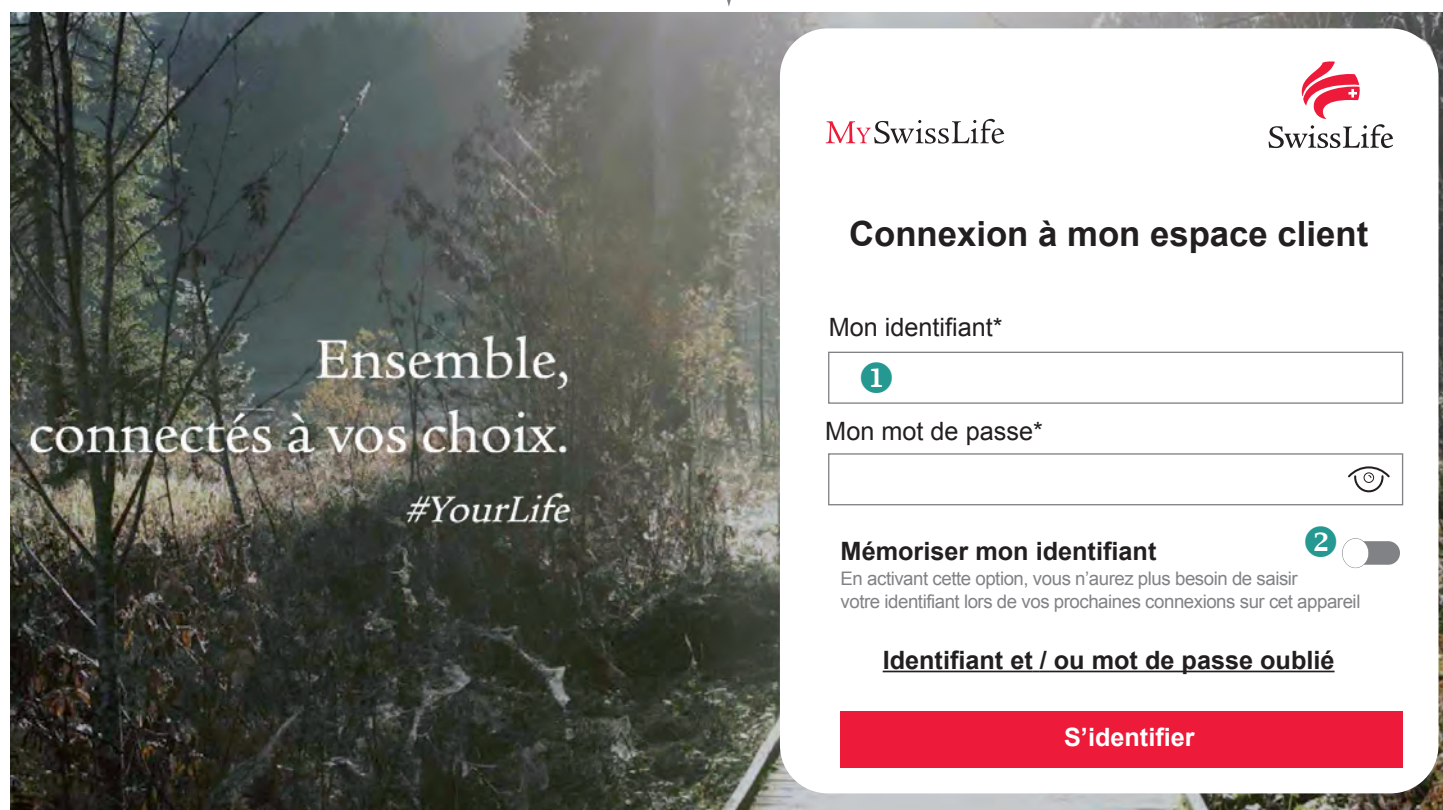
Ensemble, connectés à vos choix.
#YourLife

MySwissLife

SwissLife

Connexion à mon espace client

Mon identifiant*

1

Mon mot de passe*

Mémoriser mon identifiant

2

En activant cette option, vous n'aurez plus besoin de saisir votre identifiant lors de vos prochaines connexions sur cet appareil

Identifiant et / ou mot de passe oublié

S'identifier